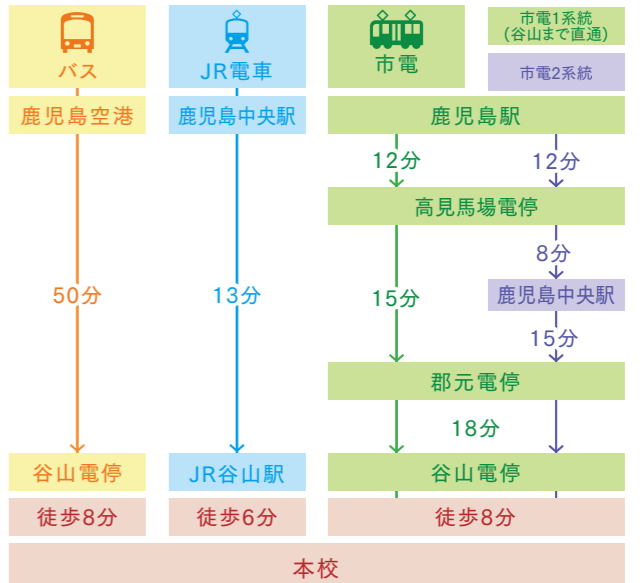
バス

JR電車

市電

市電1系統
(谷山まで直通)

市電2系統

鹿児島空港

鹿児島中央駅

鹿児島駅

12分

12分

高見馬場電停

8分

50分

13分

15分

鹿児島中央駅

15分

郡元電停

18分

谷山電停

JR谷山駅

谷山電停

徒歩8分

徒歩6分

徒歩8分

本校